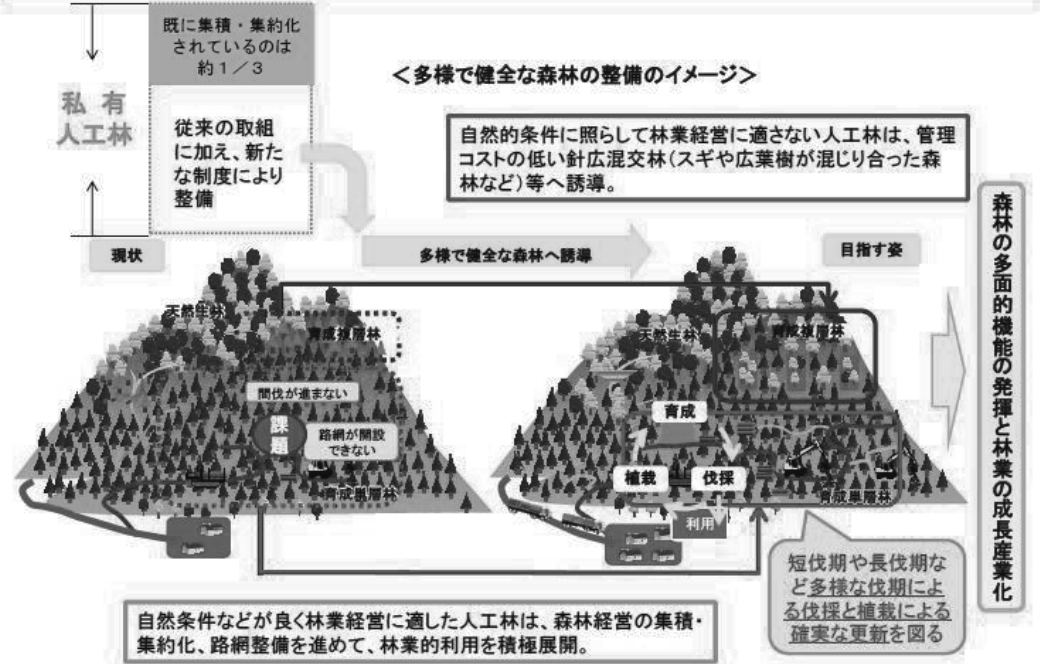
既に集積・集約化されているのは約1／3

私有人工林

従来の取組に加え、新たな制度により整備

＜多様で健全な森林の整備のイメージ＞

自然的条件に照らして林業経営に適さない人工林は、管理コストの低い針広混交林（スギや広葉樹が混じり合った森林など）等へ誘導。

現状

多様で健全な森林へ誘導

目指す姿

森林の多面的機能の発揮と林業の成長産業化

天然生林

育成複層林

間伐が進まない

課題

路網が開設できない

育成単層林

天然生林

育成複層林

育成

植栽

伐採

育成単層林

利用

短伐期や長伐期など多様な伐期による伐採と植栽による確実な更新を図る

自然条件などが良く林業経営に適した人工林は、森林経営の集積・集約化、路網整備を進めて、林業的利用を積極展開。